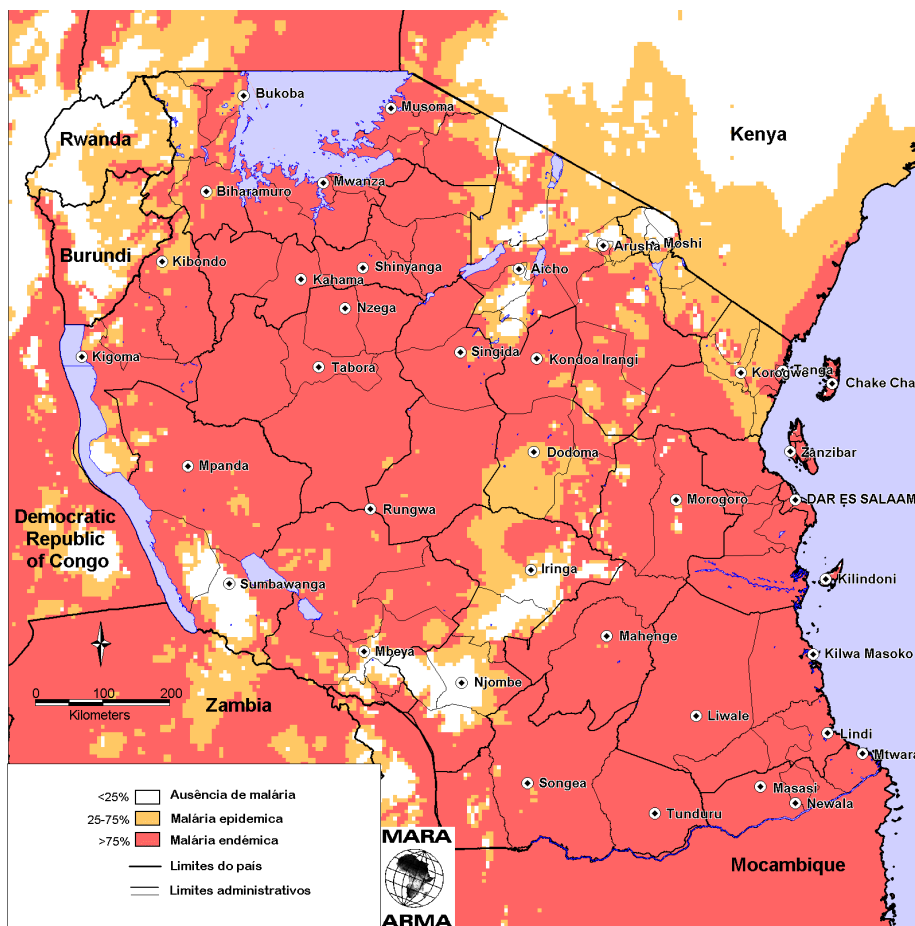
Bukoba
Musoma
Rwanda
Kenya
Biharamuro
Mwanza
Arusha
Moshi
Burundi
Kibondo
Kahama
Shinyanga
Aicho
Nzega
Kigoma
Singida
Kondoa Irangi
Tabora
Korogwe
Tanga
Chake Cha
Zanzibar
Mpanda
Dodoma
Morogoro
DAR ES SALAAM
Democratic Republic of Congo
Rungwa
Iringa
Kilindoni
Sumbawanga
Mahenge
Mbeya
Kilwa Masoko
0 100 200
Kilometers
Njombe
Zambia
Liwale
Lindi
Mtwara
Songea
Masasi
Newala
Tunduru
<25% Ausência de malária
25-75% Malária epidemica
>75% Malária endémica
Limites do país
Limites administrativos
MARA
ARMA
Moçambique